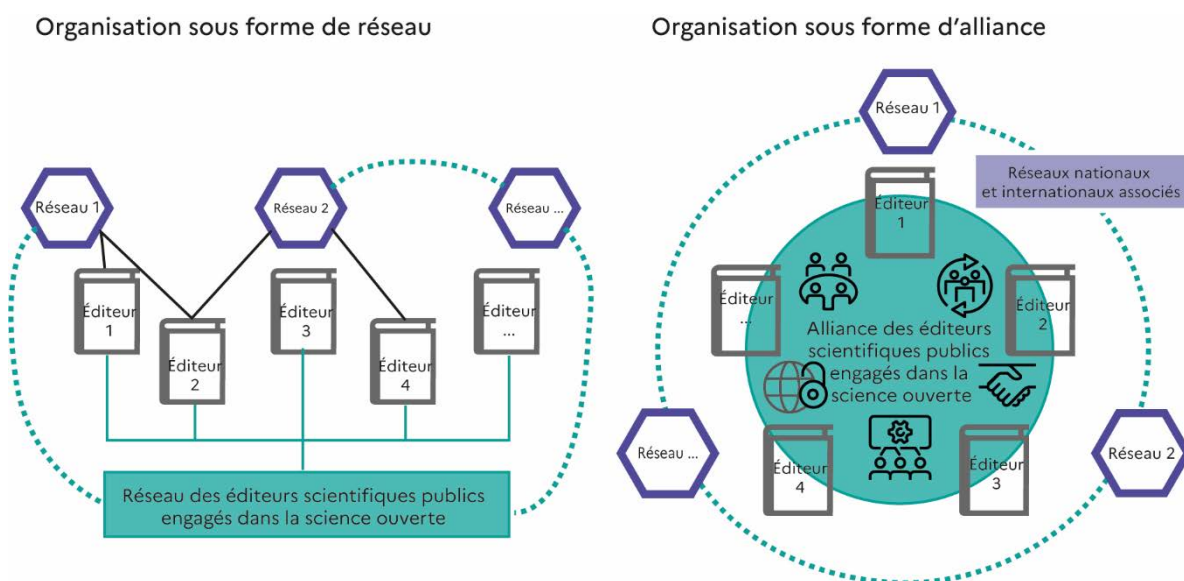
Organisation sous forme de réseau

Réseau 1

Réseau 2

Réseau ...

Éditeur 1

Éditeur 2

Éditeur 3

Éditeur 4

Éditeur ...

Réseau des éditeurs scientifiques publics engagés dans la science ouverte

Organisation sous forme d'alliance

Réseau 1

Réseaux nationaux et internationaux associés

Éditeur 1

Éditeur ...

Éditeur 2

Alliance des éditeurs scientifiques publics engagés dans la science ouverte

Réseau ...

Éditeur 4

Éditeur 3

Réseau 2